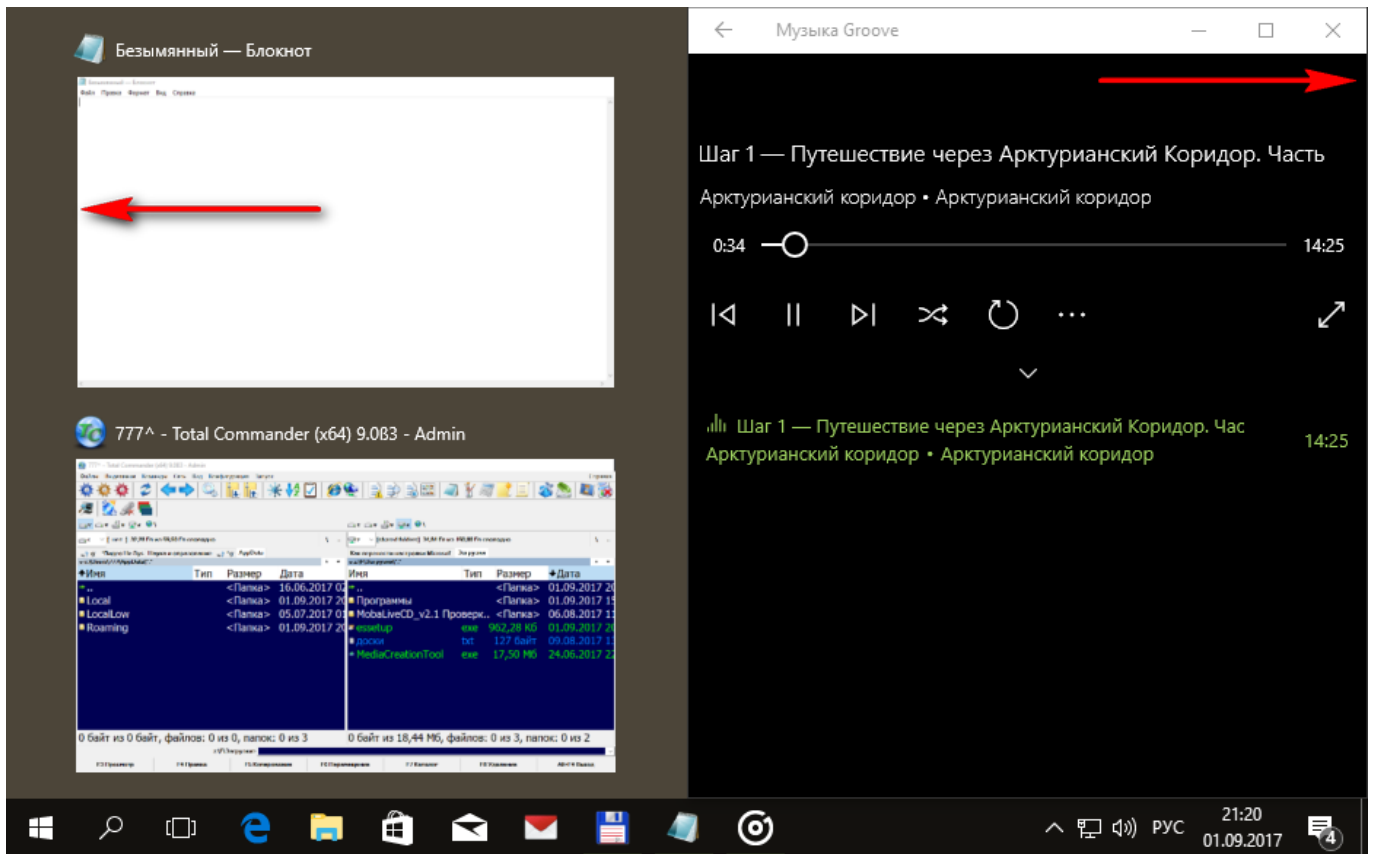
Безымянный — Блокнот

Файл Правка Формат Вид Справка

777^ - Total Commander (x64) 9.0ß3 - Admin

| Имя | Тип | Размер | Дата |
|---|---|---|---|
| .. | | <Папка> | 16.06.2017 |
| Local | | <Папка> | 01.09.2017 |
| LocalLow | | <Папка> | 05.07.2017 |
| Roaming | | <Папка> | 01.09.2017 |

0 байт из 0 байт, файлов: 0 из 0, папок: 0 из 3

| Имя | Тип | Размер | Дата |
|---|---|---|---|
| .. | | <Папка> | 01.09.2017 |
| Программы | | <Папка> | 01.09.2017 |
| MobaLiveCD_v2.1 Проверк... | | <Папка> | 06.08.2017 |
| essetup | exe | 962,28 Кб | 01.09.2017 |
| доски | txt | 127 байт | 09.08.2017 |
| MediaCreationTool | exe | 17,50 Мб | 24.06.2017 |

0 байт из 18,44 Мб, файлов: 0 из 3, папок: 0 из 2

Музыка Groove

Шаг 1 — Путешествие через Арктурианский Коридор. Часть

Арктурианский коридор • Арктурианский коридор

0:34

14:25

Шаг 1 — Путешествие через Арктурианский Коридор. Час

Арктурианский коридор • Арктурианский коридор

14:25

РУС

21:20

01.09.2017

4